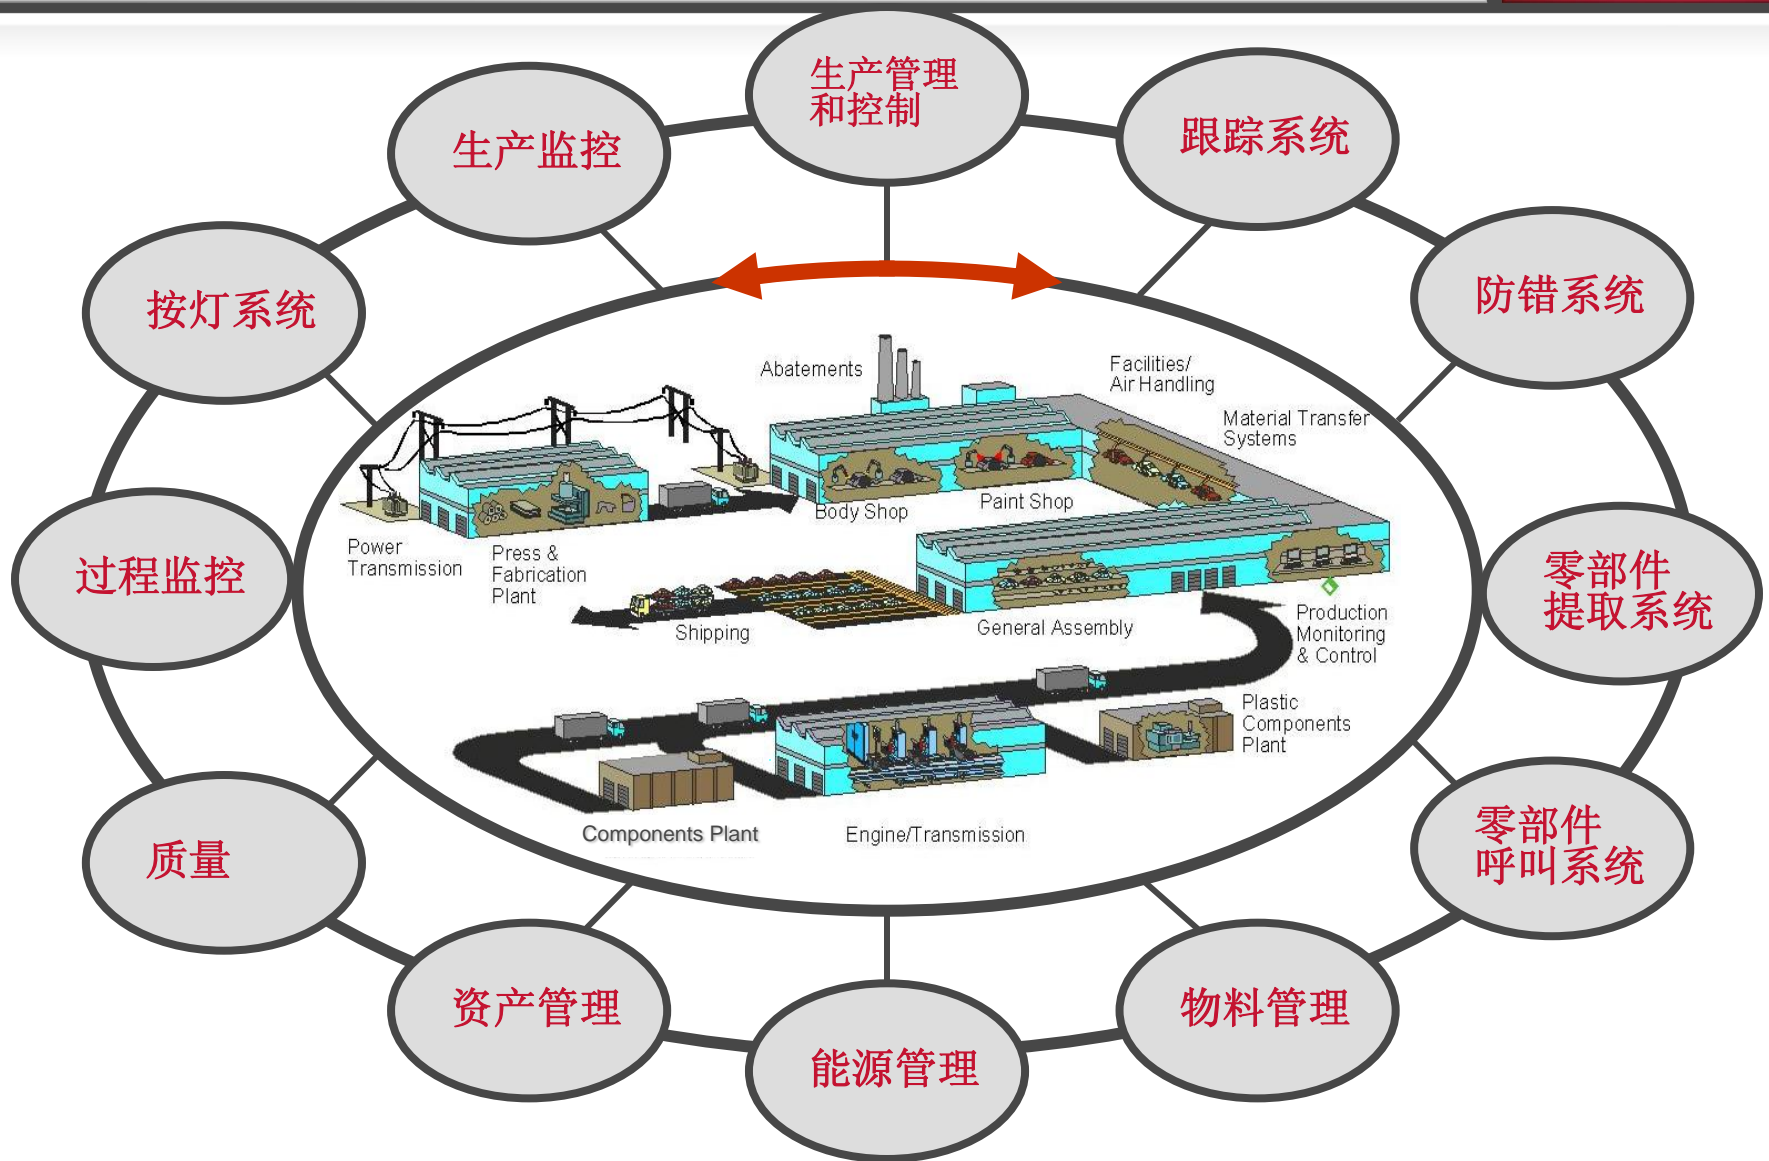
生产管理和控制

跟踪系统

防错系统

零部件提取系统

零部件呼叫系统

物料管理

能源管理

资产管理

质量

过程监控

按灯系统

生产监控

Abatements

Facilities/ Air Handling

Material Transfer Systems

Body Shop

Paint Shop

Power Transmission

Press & Fabrication Plant

Shipping

General Assembly

Production Monitoring & Control

Plastic Components Plant

Components Plant

Engine/Transmission